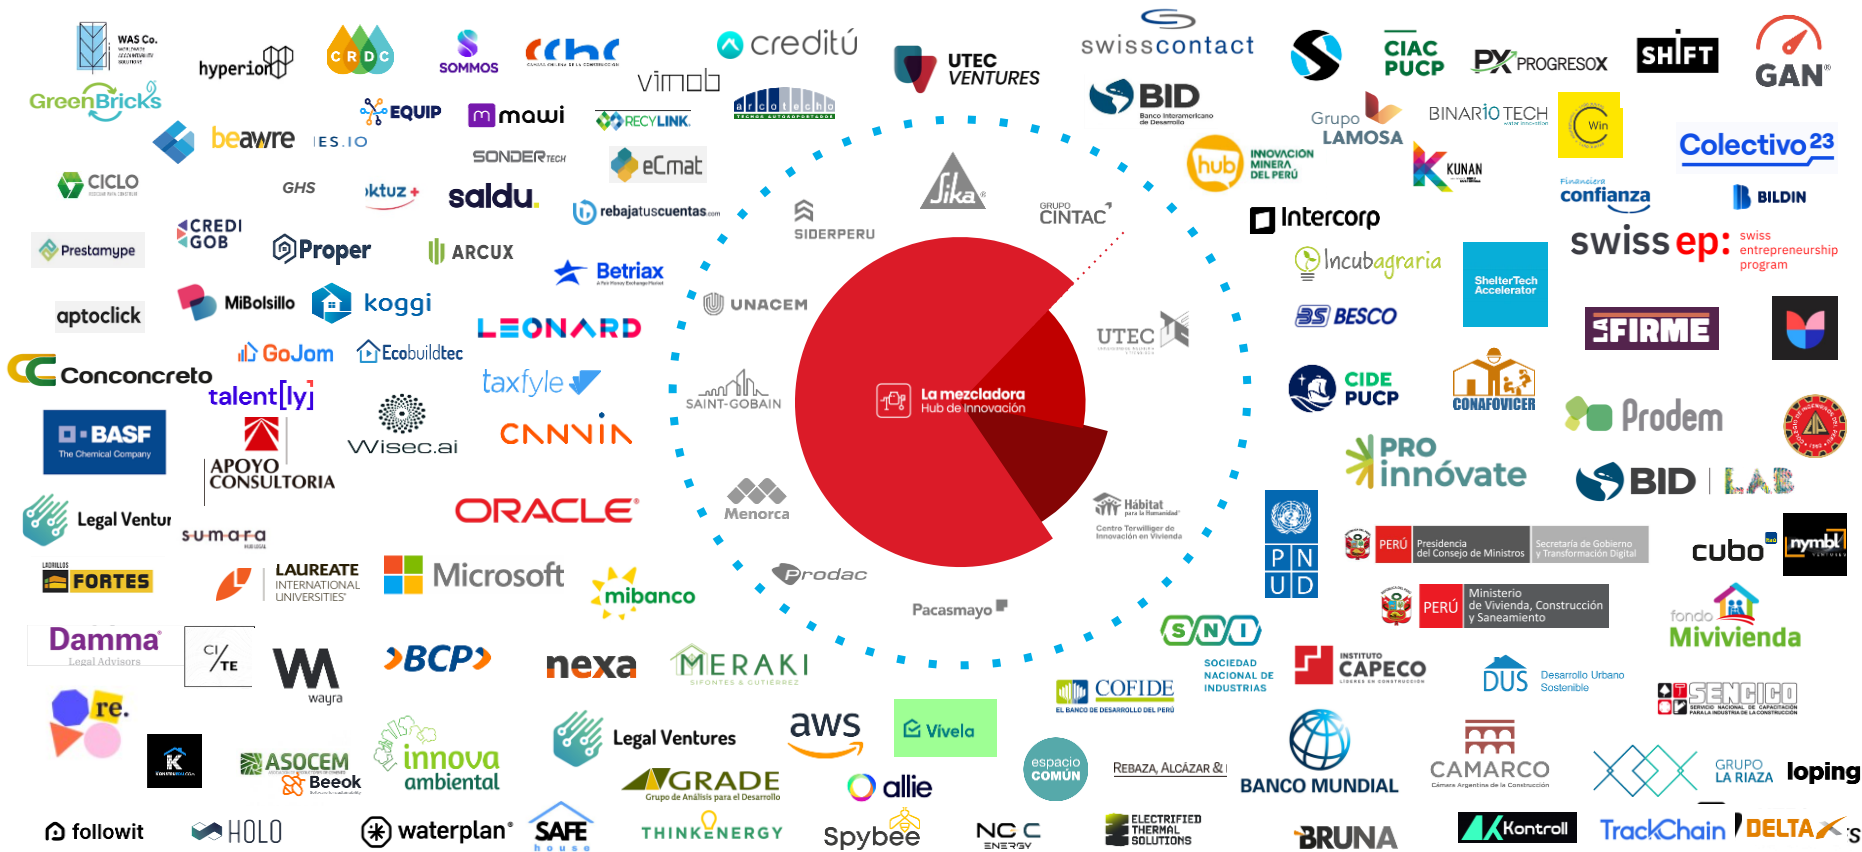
WAS Co.
hyperion
C R D C
SOMMOS
cchc
creditú
vimob
UTEC VENTURES
swisscontact
BID
CIAC PUCP
PROGRESOX
SHIFT
GAN
GreenBricks
EQUIP
mawi
RECYLINK
arcotecho
beawre
IES.IO
SONDER
eCmat
Grupo LAMOSA
BINARIO TECH
Win
Colectivo 23
CICLO
GHS
ktuz+
saldu.
rebajatuscuentas.com
SIDERPERU
Sika
GRUPO CINTAC
hub INNOVACIÓN MINERA DEL PERÚ
KUNAN
confianza
BILDIN
Prestamype
CREDIGOB
Proper
ARCUX
Betriax
Intercorp
Incubagraria
swiss ep: swiss entrepreneurship program
aptoclick
MiBolsillo
koggi
UNACEM
LEONARD
UTEC
ShelterTech Accelerator
BESCO
FIRME
Conconcreto
GoJom
Ecobuildtec
taxfyle
La mezcladora Hub de Innovación
SAINT-GOBAIN
talent[ly]
Wisec.ai
CANVIA
CIDE PUCP
CONAFOVICER
Prodem
BASF The Chemical Company
APOYO CONSULTORIA
PRO innóvate
BID LAB
Legal Ventures
ORACLE
Menorca
Hábitat para la Humanidad
Centro Terwilliger de Innovación en Vivienda
sumara
PERÚ Presidencia del Consejo de Ministros
Secretaría de Gobierno y Transformación Digital
cubo
nymbl
FORTES
LAUREATE INTERNATIONAL UNIVERSITIES
Microsoft
mibanco
Prodac
Pacasmayo
P N U D
PERÚ Ministerio de Vivienda, Construcción y Saneamiento
fondo Mivivienda
Damma Legal Advisors
C/TE
wayra
BCP
nexa
MERAKI
SNI SOCIEDAD NACIONAL DE INDUSTRIAS
COFIDE EL BANCO DE DESARROLLO DEL PERÚ
CAPECO
DUS Desarrollo Urbano Sostenible
SENCICO
re.
ASOCEM
Beeok
innova ambiental
Legal Ventures
aws
Vívela
GRADE Grupo de Análisis para el Desarrollo
allie
espacio COMÚN
REBAZA, ALCÁZAR &
BANCO MUNDIAL
CAMARCO
GRUPO LA RIAZA
loping
followit
HOLO
waterplan
SAFE house
THINKENERGY
Spybee
NCC ENERGY
ELECTRIFIED THERMAL SOLUTIONS
BRUNA
Kontroll
TrackChain
DELTA X